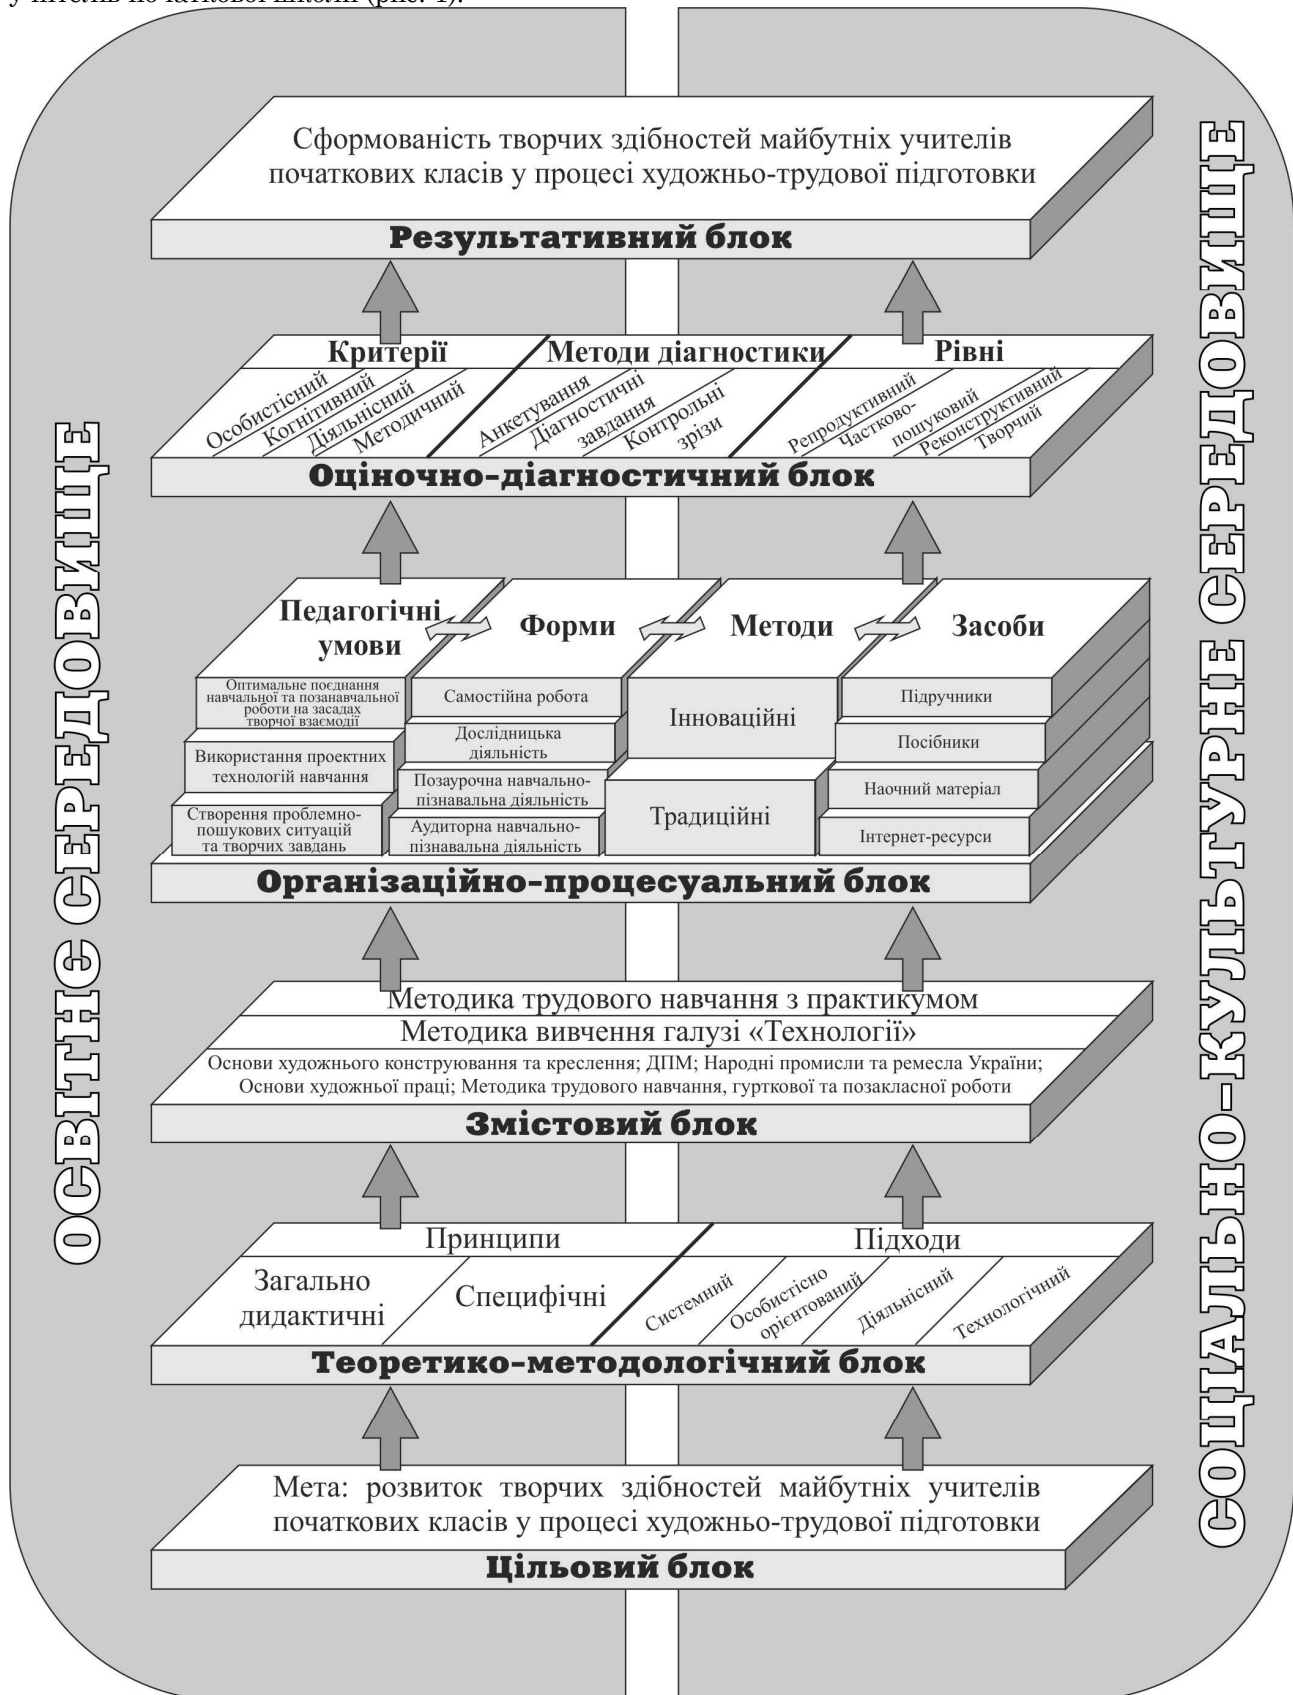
учитель початкової школи (рис. 1).

ОСВІТНЄ СЕРЕДОВИЩЕ

СОЦІАЛЬНО-КУЛЬТУРНЕ СЕРЕДОВИЩЕ

Сформованість творчих здібностей майбутніх учителів початкових класів у процесі художньо-трудової підготовки

Результативний блок

Критерії

Методи діагностики

Рівні

Особистісний

Когнітивний

Діяльнісний

Методичний

Анкетування

Діагностичні завдання

Контрольні зрізи

Репродуктивний

Частково-пошуковий

Реконструктивний

Творчий

Оціночно-діагностичний блок

Педагогічні умови

Форми

Методи

Засоби

Оптимальне поєднання навчальної та позанавчальної роботи на засадах творчої взаємодії

Використання проектних технологій навчання

Створення проблемно-пошукових ситуацій та творчих завдань

Самостійна робота

Дослідницька діяльність

Позаурочна навчально-пізнавальна діяльність

Аудиторна навчально-пізнавальна діяльність

Інноваційні

Традиційні

Підручники

Посібники

Наочний матеріал

Інтернет-ресурси

Організаційно-процесуальний блок

Методика трудового навчання з практикумом

Методика вивчення галузі «Технології»

Основи художнього конструювання та креслення; ДПМ; Народні промисли та ремесла України; Основи художньої праці; Методика трудового навчання, гурткової та позакласної роботи

Змістовий блок

Принципи

Підходи

Загально дидактичні

Специфічні

Системний

Особистісно орієнтований

Діяльнісний

Технологічний

Теоретико-методологічний блок

Мета: розвиток творчих здібностей майбутніх учителів початкових класів у процесі художньо-трудової підготовки

Цільовий блок